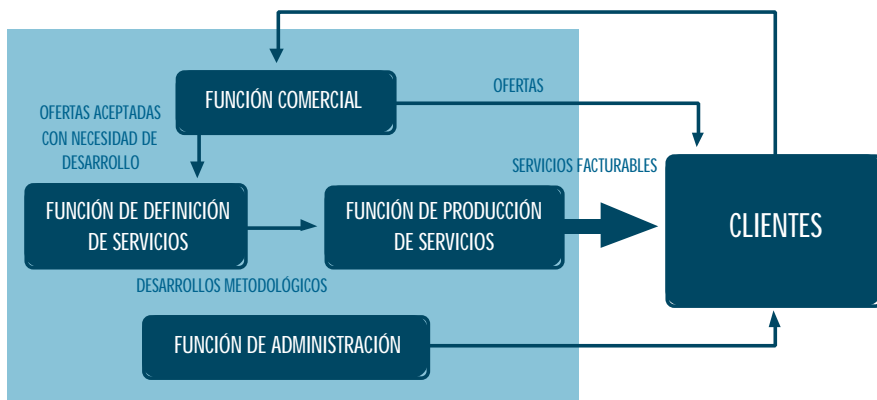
FUNCIÓN COMERCIAL

OFERTAS

OFERTAS ACEPTADAS CON NECESIDAD DE DESARROLLO

SERVICIOS FACTURABLES

FUNCIÓN DE DEFINICIÓN DE SERVICIOS

FUNCIÓN DE PRODUCCIÓN DE SERVICIOS

CLIENTES

DESARROLLOS METODOLÓGICOS

FUNCIÓN DE ADMINISTRACIÓN